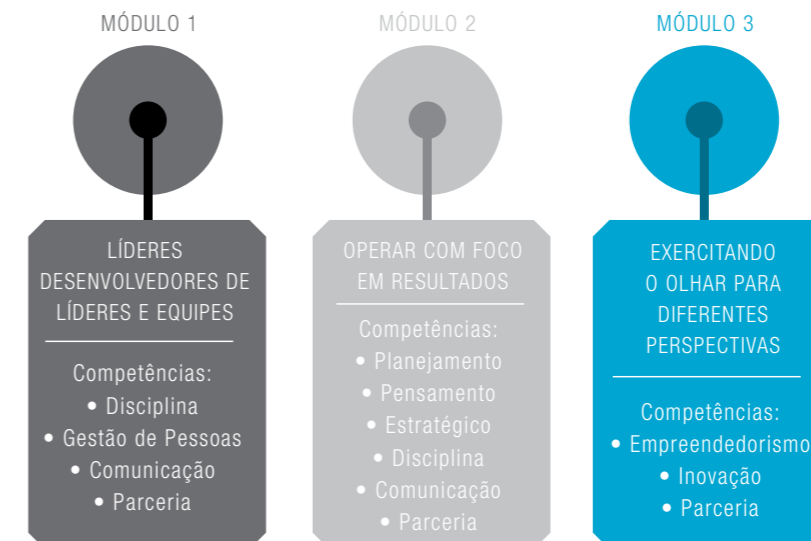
MÓDULO 1

LÍDERES DESENVOLVEDORES DE LÍDERES E EQUIPES

Competências:
• Disciplina
• Gestão de Pessoas
• Comunicação
• Parceria

MÓDULO 2

OPERAR COM FOCO EM RESULTADOS

Competências:
• Planejamento
• Pensamento
• Estratégico
• Disciplina
• Comunicação
• Parceria

MÓDULO 3

EXERCITANDO O OLHAR PARA DIFERENTES PERSPECTIVAS

Competências:
• Empreendedorismo
• Inovação
• Parceria